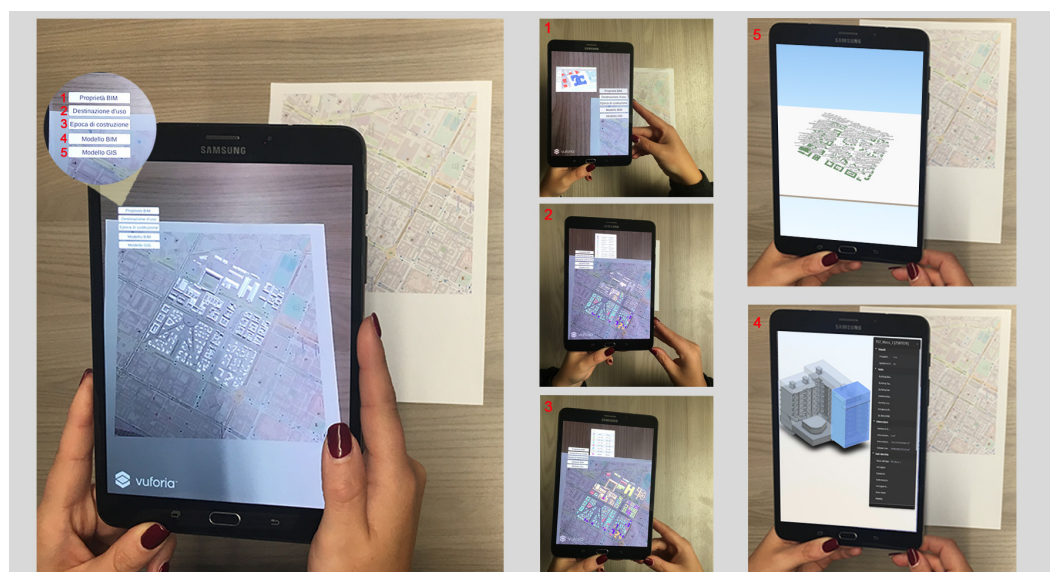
1 Proprietà BIM
2 Destinazione d'uso
3 Epoca di costruzione
4 Modello BIM
5 Modello GIS

SAMSUNG

Proprietà BIM
Destinazione d'uso
Epoca di costruzione
Modello BIM
Modello GIS

vuforia

1

SAMSUNG

2

3

5

SAMSUNG

4

SAMSUNG